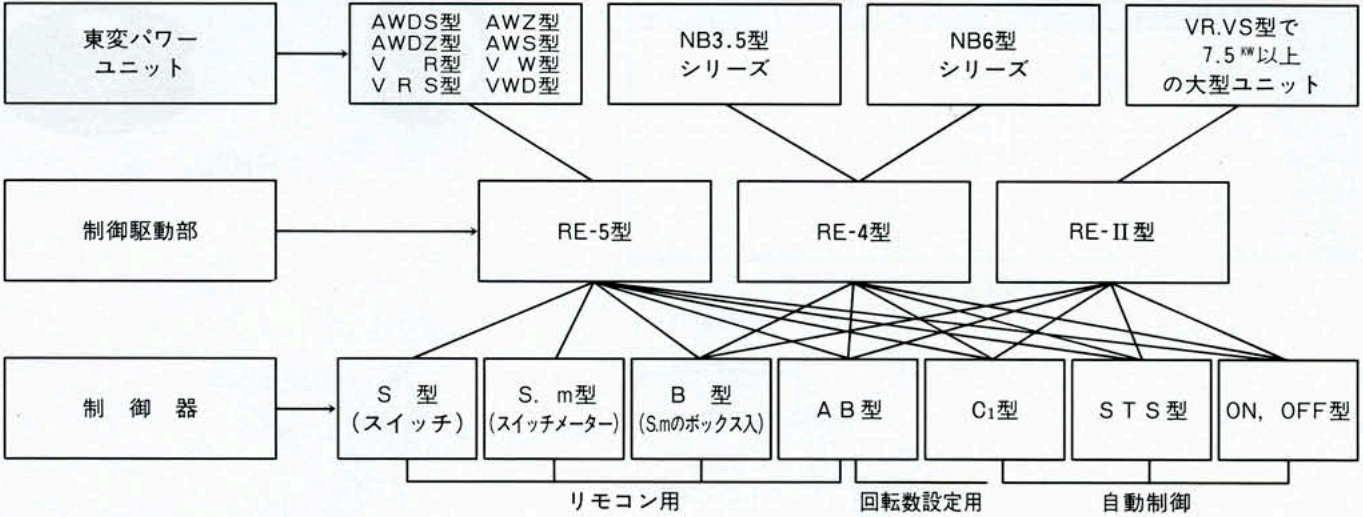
東変パワーユニット

AWDS型 AWZ型
AWDZ型 AWS型
V R型 V W型
V R S型 VWD型

NB3.5型シリーズ

NB6型シリーズ

VR.VS型で 7.5$^{KW}$以上の大型ユニット

制御駆動部

RE-5型

RE-4型

RE-II型

制御器

S 型 (スイッチ)

S. m型 (スイッチメーター)

B 型 (S.mのボックス入)

A B型

C$_1$型

S T S型

ON, OFF型

リモコン用

回転数設定用

自動制御